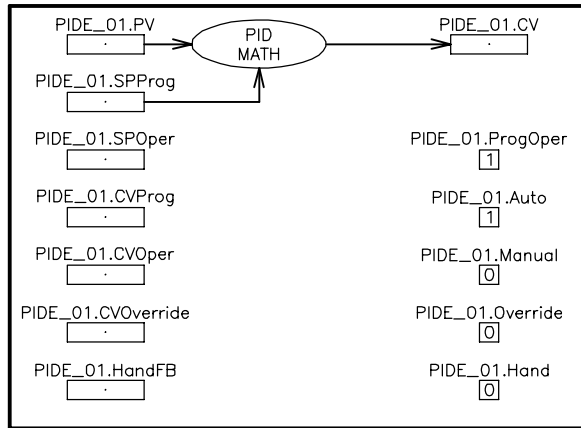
PIDE_01.PV
·

PID
MATH

PIDE_01.CV
·

PIDE_01.SPProg
·

PIDE_01.SPOper
·

PIDE_01.ProgOper
1

PIDE_01.CVProg
·

PIDE_01.Auto
1

PIDE_01.CVOper
·

PIDE_01.Manual
0

PIDE_01.CVOverride
·

PIDE_01.Override
0

PIDE_01.HandFB
·

PIDE_01.Hand
0